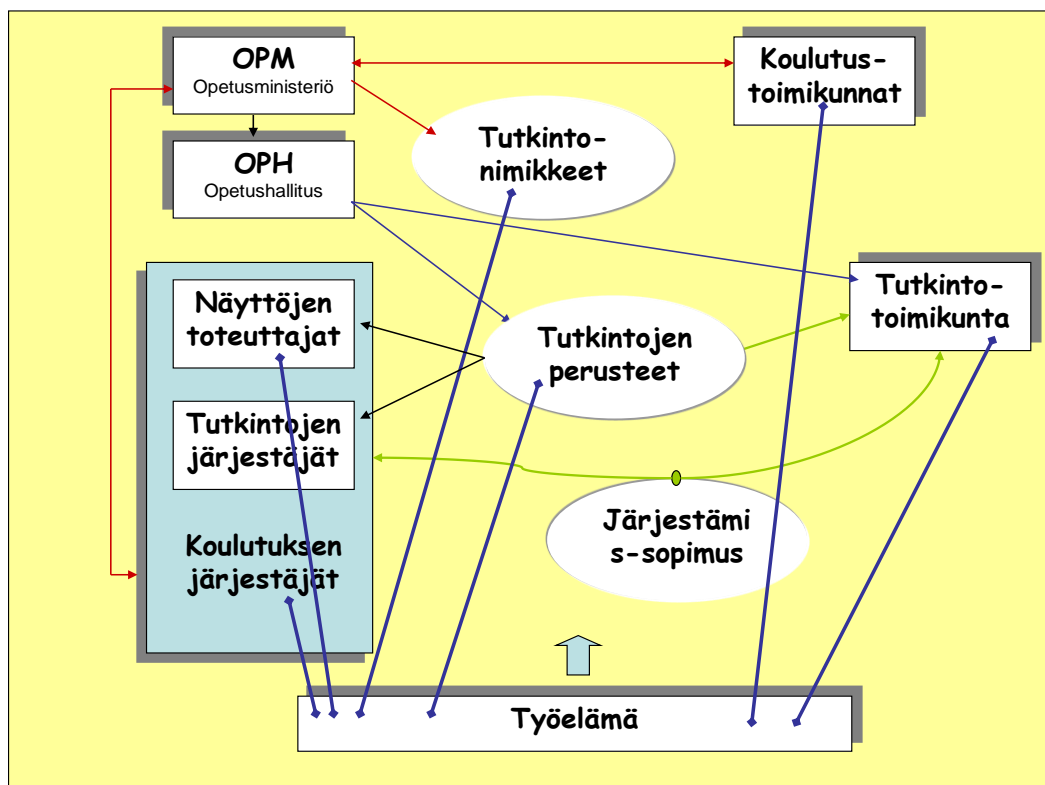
OPM
Opetusministeriö

Koulutustoimikunnat

OPH
Opetushallitus

Tutkintonimikkeet

Tutkintotoimikunta

Näyttöjen toteuttajat

Tutkintojen perusteet

Tutkintojen järjestäjät

Koulutuksen järjestäjät

Järjestämis-sopimus

Työelämä